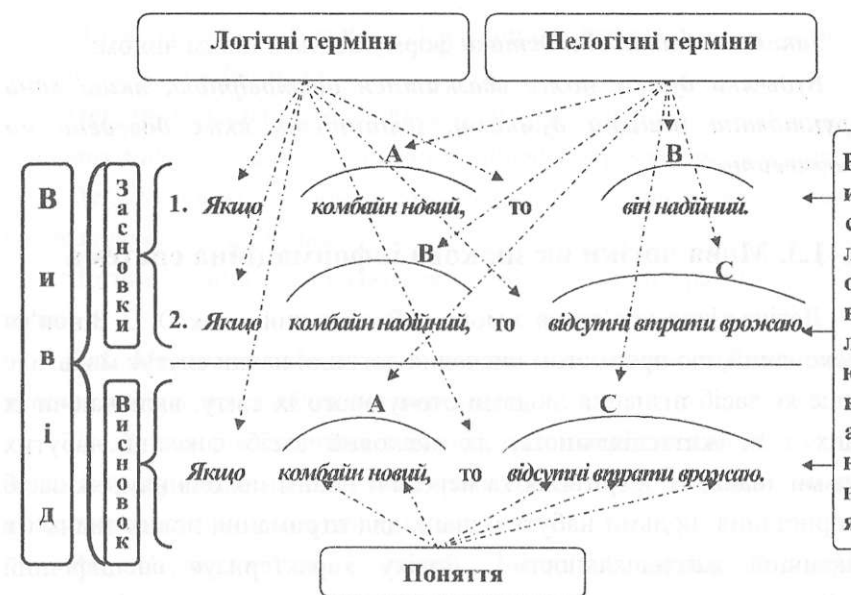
Логічні терміни

Нелогічні терміни

В и в і д

З а с н о в к и

В и с н о в о к

A

B

1. Якщо комбайн новий, то він надійний.

B

C

2. Якщо комбайн надійний, то відсутні втрати врожаю.

A

C

Якщо комбайн новий, то відсутні втрати врожаю.

Поняття

В и с л о в л ю в а н н я